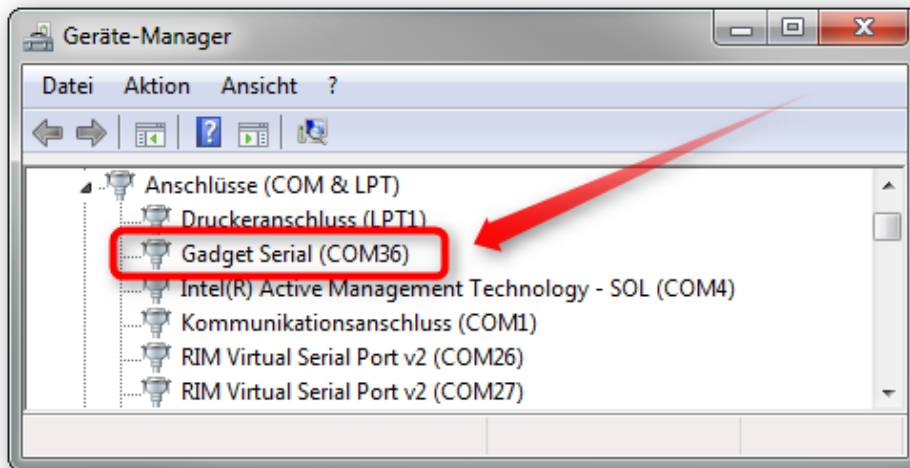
Geräte-Manager

Datei Aktion Ansicht ?

Anschlüsse (COM & LPT)
Druckeranschluss (LPT1)
Gadget Serial (COM36)
Intel(R) Active Management Technology - SOL (COM4)
Kommunikationsanschluss (COM1)
RIM Virtual Serial Port v2 (COM26)
RIM Virtual Serial Port v2 (COM27)